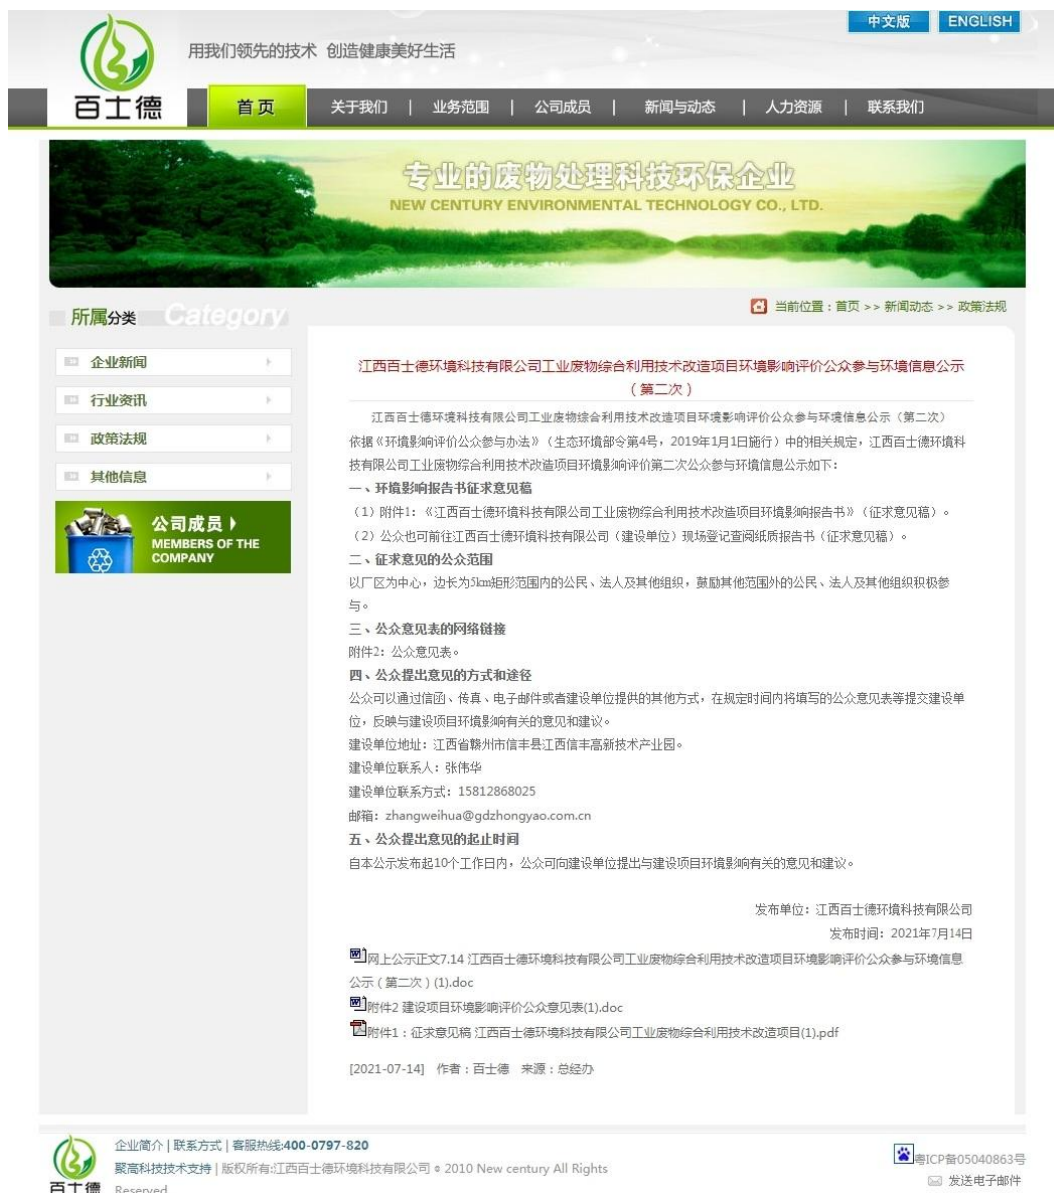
中文版 ENGLISH

百士德

用我们领先的技术 创造健康美好生活

首页 关于我们 | 业务范围 | 公司成员 | 新闻与动态 | 人力资源 | 联系我们

专业的废物处理科技环保企业
NEW CENTURY ENVIRONMENTAL TECHNOLOGY CO., LTD.

所属分类 Category

当前位置：首页 >> 新闻动态 >> 政策法规

企业新闻
行业资讯
政策法规
其他信息

公司成员
MEMBERS OF THE COMPANY

江西百士德环境科技有限公司工业废物综合利用技术改造项目环境影响评价公众参与环境信息公示（第二次）

江西百士德环境科技有限公司工业废物综合利用技术改造项目环境影响评价公众参与环境信息公示（第二次）

依据《环境影响评价公众参与办法》（生态环境部令第4号，2019年1月1日施行）中的相关规定，江西百士德环境科技有限公司工业废物综合利用技术改造项目环境影响评价第二次公众参与环境信息公示如下：

一、环境影响报告书征求意见稿

（1）附件1：《江西百士德环境科技有限公司工业废物综合利用技术改造项目环境影响报告书》（征求意见稿）。

（2）公众也可前往江西百士德环境科技有限公司（建设单位）现场登记查阅纸质报告书（征求意见稿）。

二、征求意见的公众范围

以厂区为中心，边长为5km矩形范围内的公民、法人及其他组织，鼓励其他范围外的公民、法人及其他组织积极参与。

三、公众意见表的网络链接

附件2：公众意见表。

四、公众提出意见的方式和途径

公众可以通过信函、传真、电子邮件或者建设单位提供的其他方式，在规定时间内将填写的公众意见表等提交建设单位，反映与建设项目环境影响有关的意见和建议。

建设单位地址：江西省赣州市信丰县江西信丰高新技术产业园。

建设单位联系人：张伟华

建设单位联系方式：15812868025

邮箱：zhangweihua@gdzhongyao.com.cn

五、公众提出意见的起止时间

自本公示发布起10个工作日内，公众可向建设单位提出与建设项目环境影响有关的意见和建议。

发布单位：江西百士德环境科技有限公司

发布时间：2021年7月14日

网上公示正文7.14 江西百士德环境科技有限公司工业废物综合利用技术改造项目环境影响评价公众参与环境信息公示（第二次）(1).doc

附件2 建设项目环境影响评价公众意见表(1).doc

附件1：征求意见稿 江西百士德环境科技有限公司工业废物综合利用技术改造项目(1).pdf

[2021-07-14] 作者：百士德 来源：总经办

企业简介 | 联系方式 | 客服热线:400-0797-820

聚高科技技术支持 | 版权所有:江西百士德环境科技有限公司 © 2010 New century All Rights Reserved

粤ICP备05040863号

发送电子邮件